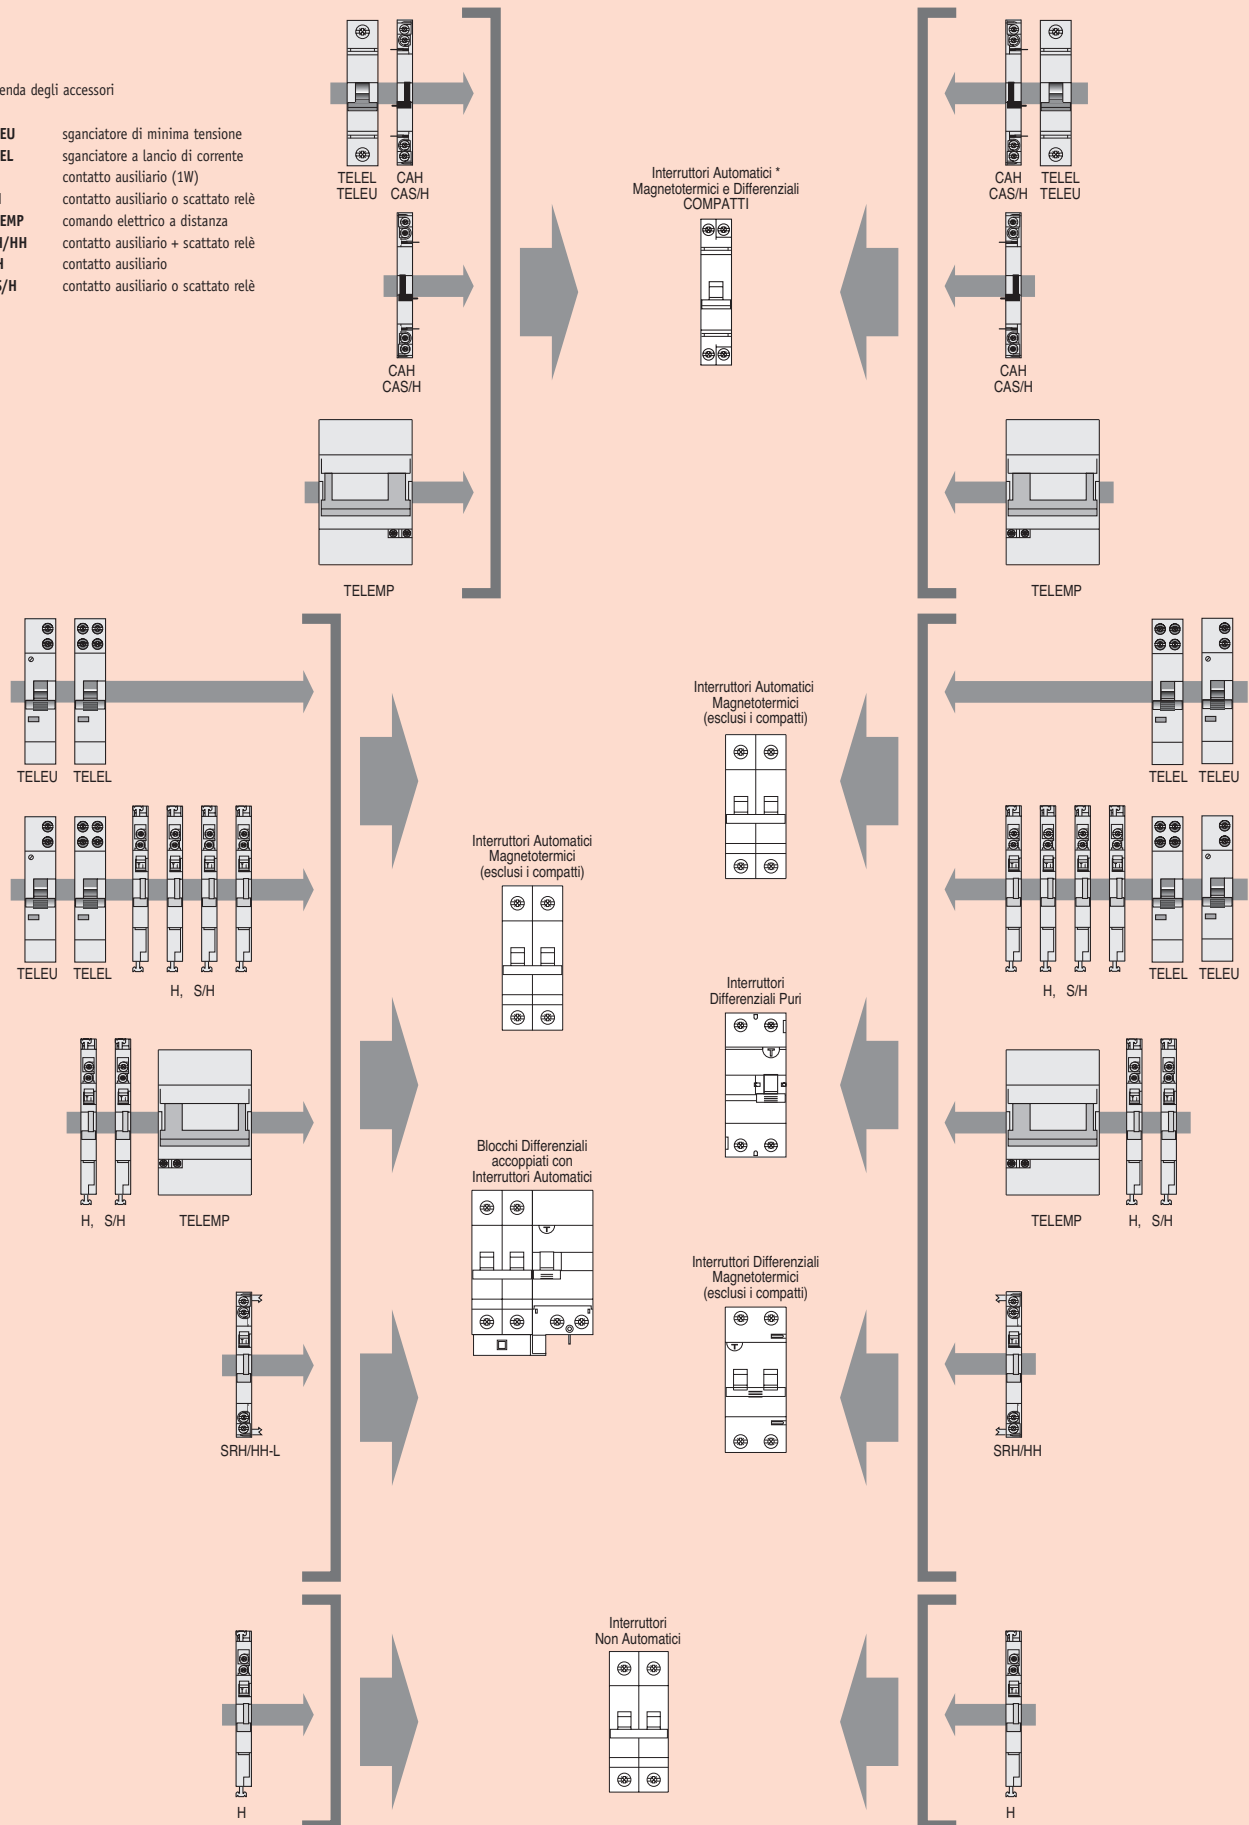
enda degli accessori

| | |
|---|---|
| EU | sganciatore di minima tensione |
| EL | sganciatore a lancio di corrente |
| | contatto ausiliario (1W) |
| | contatto ausiliario o scattato relè |
| EMP | comando elettrico a distanza |
| /HH | contatto ausiliario + scattato relè |
| | contatto ausiliario |
| /H | contatto ausiliario o scattato relè |

TELEL TELEU CAH CAS/H

CAH CAS/H

TELEMP

Interruttori Automatici * Magnetotermici e Differenziali COMPATTI

CAH CAS/H TELEL TELEU

CAH CAS/H

TELEMP

TELEU TELEL

TELEU TELEL H, S/H

H, S/H TELEMP

SRH/HH-L

Interruttori Automatici Magnetotermici (esclusi i compatti)

Interruttori Automatici Magnetotermici (esclusi i compatti)

Interruttori Differenziali Puri

Blocchi Differenziali accoppiati con Interruttori Automatici

Interruttori Differenziali Magnetotermici (esclusi i compatti)

TELEL TELEU

H, S/H TELEL TELEU

TELEMP H, S/H

SRH/HH

H

Interruttori Non Automatici

H